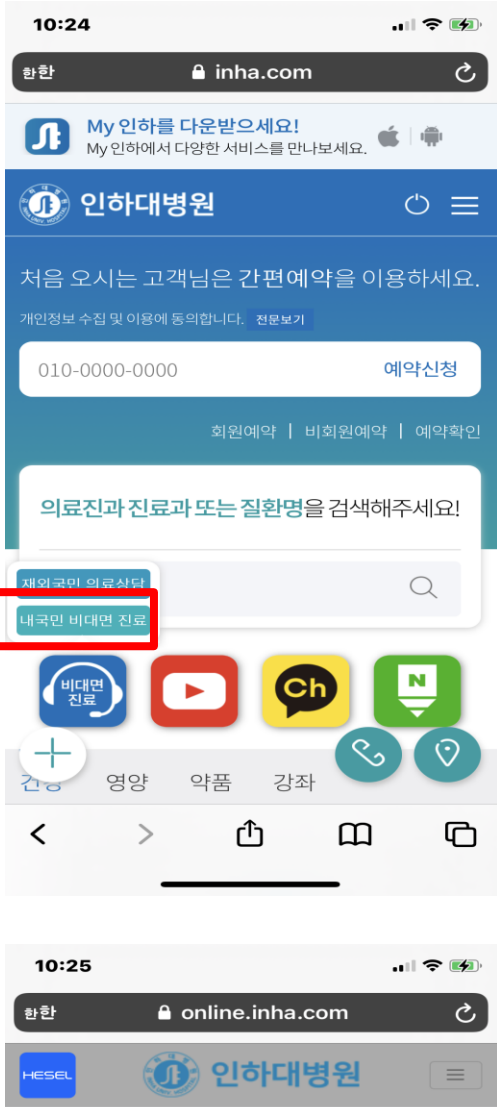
10:24

한한 inha.com

My 인하를 다운받으세요!
My 인하에서 다양한 서비스를 만나보세요.

인하대병원

처음 오시는 고객님은 간편예약을 이용하세요.

개인정보 수집 및 이용에 동의합니다. 전문보기

010-0000-0000 예약신청

회원예약 | 비회원예약 | 예약확인

의료진과 진료과 또는 질환명을 검색해주세요!

재외국민 의료상담

내국민 비대면 진료

비대면 진료

Ch

N

건강 영양 약품 강좌

10:25

한한 online.inha.com

HESEL

인하대병원